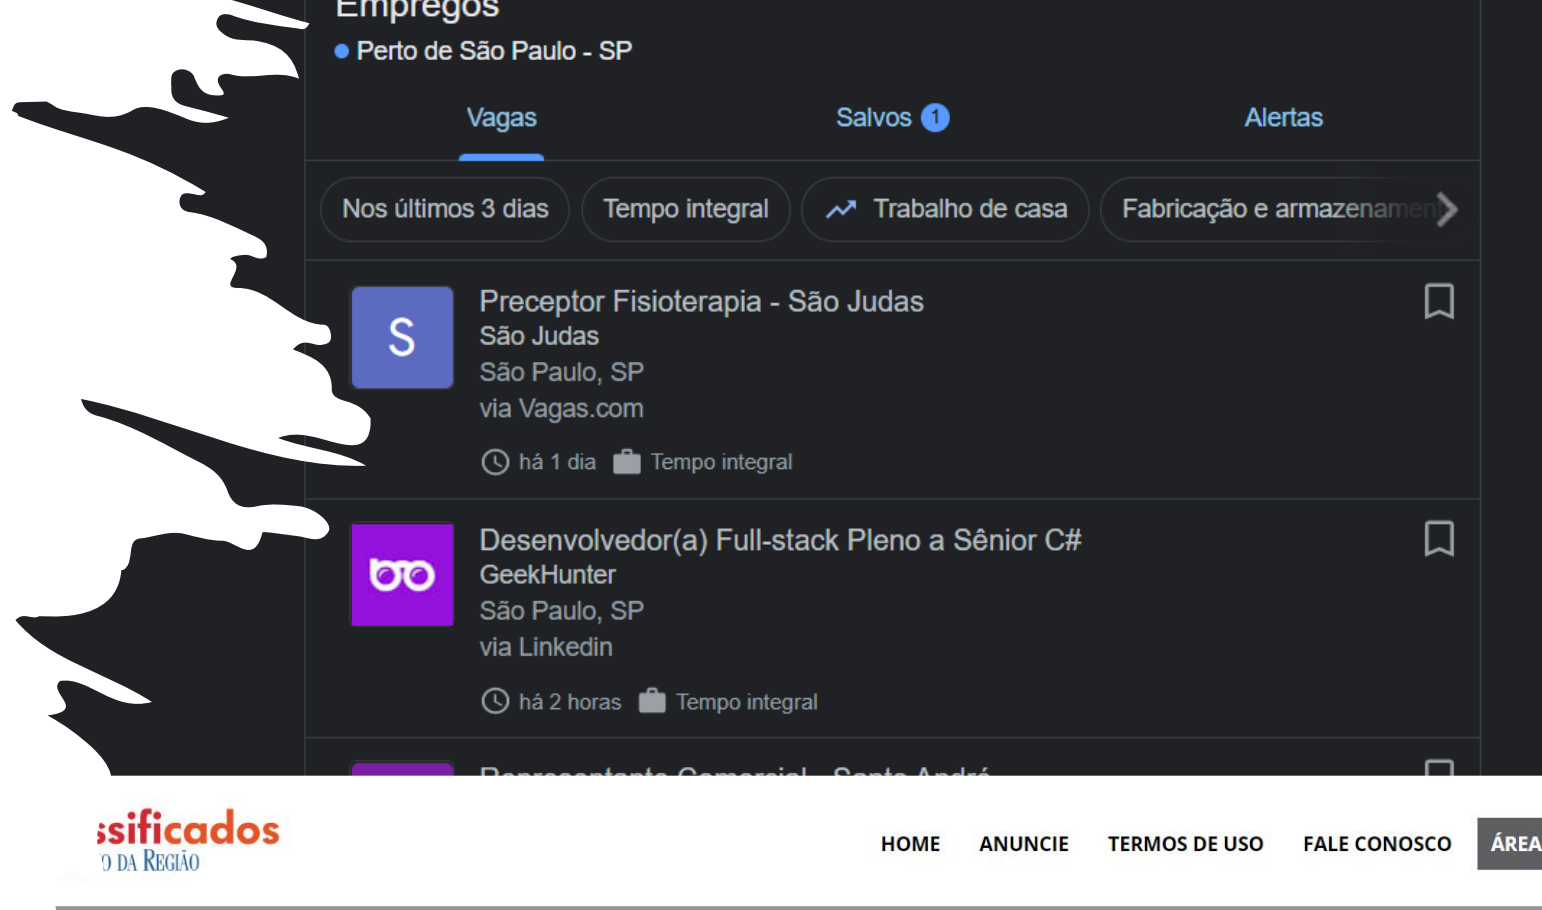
Empregos
Perto de São Paulo - SP

Vagas | Salvos 1 | Alertas

Nos últimos 3 dias | Tempo integral | Trabalho de casa | Fabricação e armazenam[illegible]

S
Preceptor Fisioterapia - São Judas
São Judas
São Paulo, SP
via Vagas.com
há 1 dia Tempo integral

Desenvolvedor(a) Full-stack Pleno a Sênior C#
GeekHunter
São Paulo, SP
via Linkedin
há 2 horas Tempo integral

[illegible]

ssificados
O DA REGIÃO

HOME ANUNCIE TERMOS DE USO FALE CONOSCO ÁREA